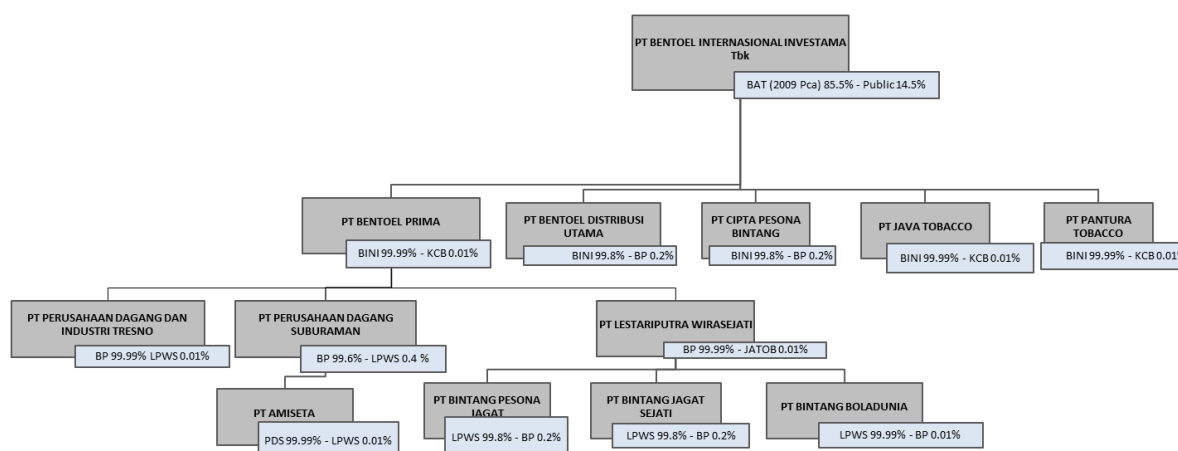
PT BENTOEL INTERNASIONAL INVESTAMA Tbk
BAT (2009 Pca) 85.5% - Public 14.5%

PT BENTOEL PRIMA
BINI 99.99% - KCB 0.01%

PT BENTOEL DISTRIBUSI UTAMA
BINI 99.8% - BP 0.2%

PT CIPTA PESONA BINTANG
BINI 99.8% - BP 0.2%

PT JAVA TOBACCO
BINI 99.99% - KCB 0.01%

PT PANTURA TOBACCO
BINI 99.99% - KCB 0.01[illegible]

PT PERUSAHAAN DAGANG DAN INDUSTRI TRESNO
BP 99.99% LPWS 0.01%

PT PERUSAHAAN DAGANG SUBURAMAN
BP 99.6% - LPWS 0.4 %

PT LESTARIPUTRA WIRASEJATI
BP 99.99% - JATOB 0.01%

PT AMISETA
PDS 99.99% - LPWS 0.01%

PT BINTANG PESONA JAGAT
LPWS 99.8% - BP 0.2%

PT BINTANG JAGAT SEJATI
LPWS 99.8% - BP 0.2%

PT BINTANG BOLADUNIA
LPWS 99.99% - BP 0.01%